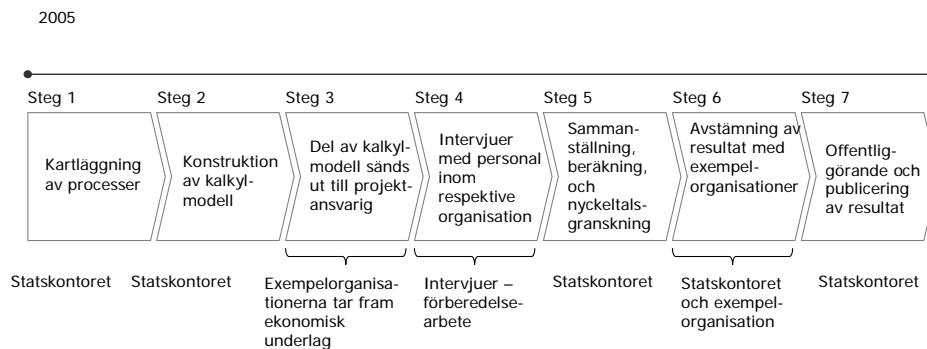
2005

Steg 1 Steg 2 Steg 3 Steg 4 Steg 5 Steg 6 Steg 7

Kartläggning av processer

Konstruktion av kalkylmodell

Del av kalkylmodell sänds ut till projektansvarig

Intervjuer med personal inom respektive organisation

Sammanställning, beräkning, och nyckeltalsgranskning

Avstämning av resultat med exempelorganisationer

Offentliggörande och publicering av resultat

Statskontoret

Statskontoret

Exempelorganisationerna tar fram ekonomisk underlag

Intervjuer – förberedelsearbete

Statskontoret

Statskontoret och exempelorganisation

Statskontoret